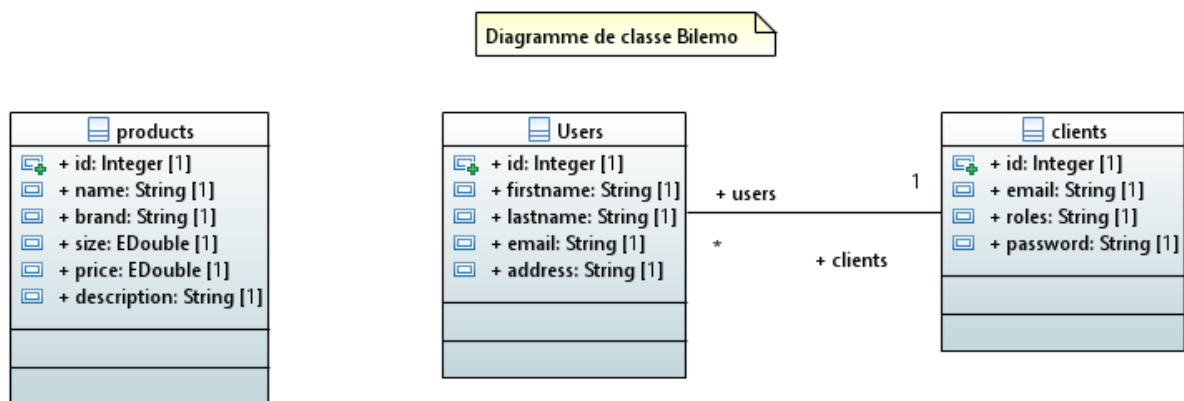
Diagramme de classe Bilemo

products
+ id: Integer [1]
+ name: String [1]
+ brand: String [1]
+ size: EDouble [1]
+ price: EDouble [1]
+ description: String [1]

Users
+ id: Integer [1]
+ firstname: String [1]
+ lastname: String [1]
+ email: String [1]
+ address: String [1]

+ users
1
*
+ clients

clients
+ id: Integer [1]
+ email: String [1]
+ roles: String [1]
+ password: String [1]